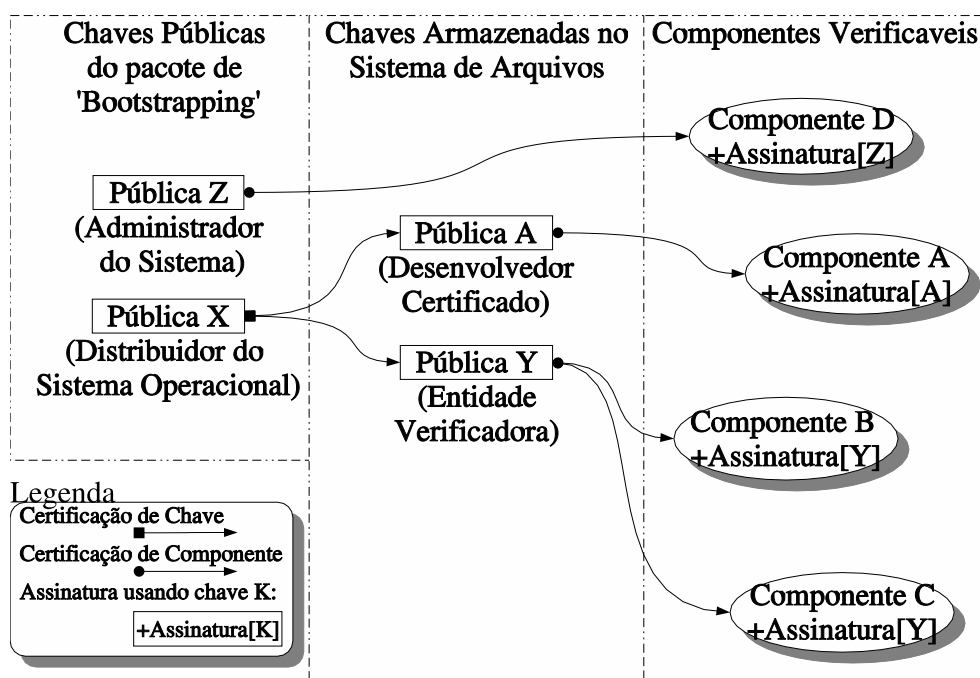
Chaves Públicas do pacote de 'Bootstrapping'

Chaves Armazenadas no Sistema de Arquivos

Componentes Verificaveis

Pública Z
(Administrador do Sistema)

Pública X
(Distribuidor do Sistema Operacional)

Pública A
(Desenvolvedor Certificado)

Pública Y
(Entidade Verificadora)

Componente D
+Assinatura[Z]

Componente A
+Assinatura[A]

Componente B
+Assinatura[Y]

Componente C
+Assinatura[Y]

Legenda
Certificação de Chave
Certificação de Componente
Assinatura usando chave K:
+Assinatura[K]